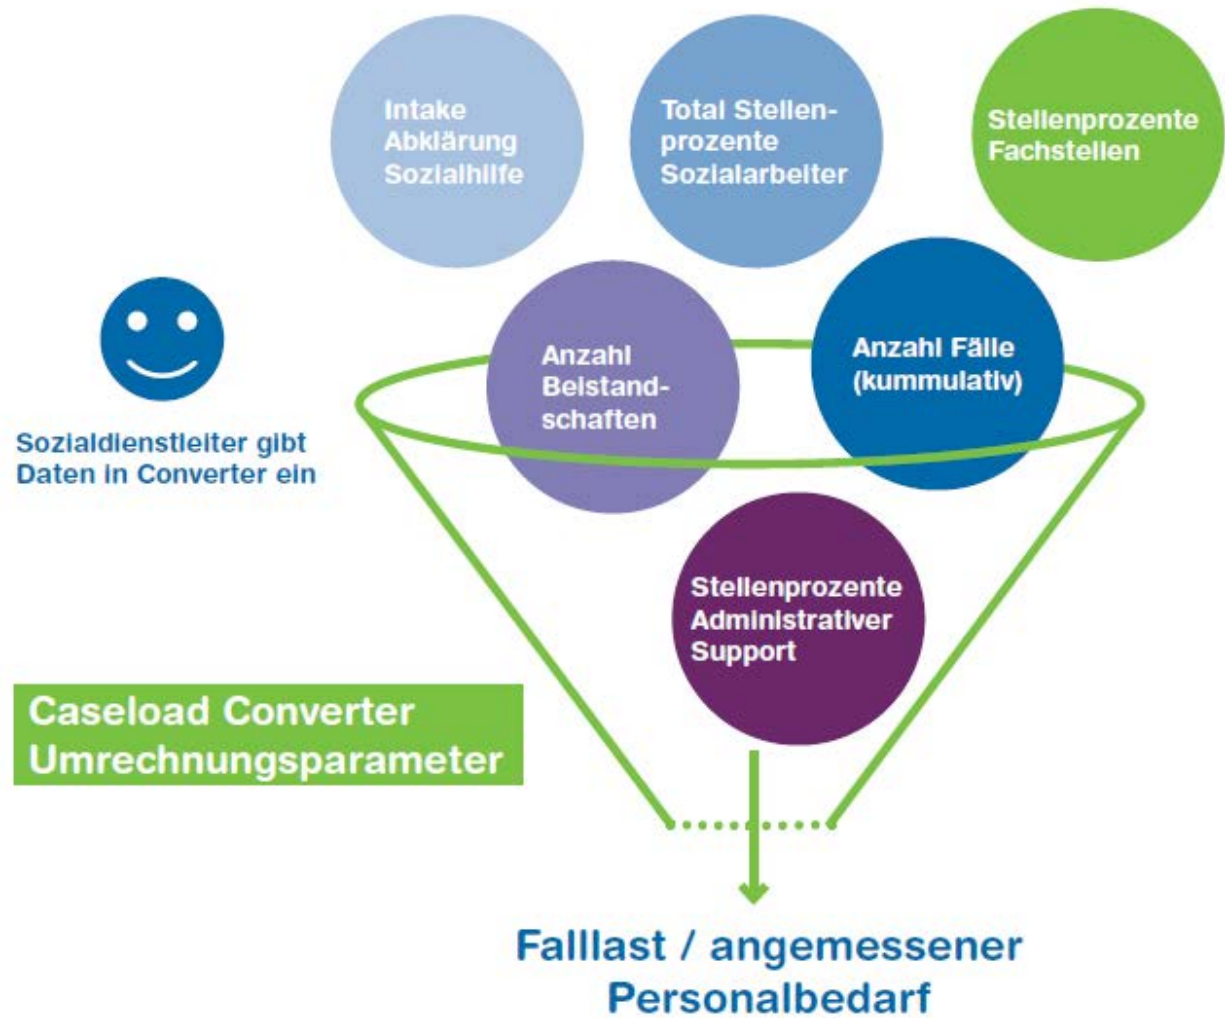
Intake
Abklärung
Sozialhilfe

Total Stellenprozente
Sozialarbeiter

Stellenprozente
Fachstellen

Sozialdienstleiter gibt
Daten in Converter ein

Anzahl
Beistandschaften

Anzahl Fälle
(kummulativ)

Stellenprozente
Administrativer
Support

Caseload Converter
Umrechnungsparameter

Falllast / angemessener
Personalbedarf